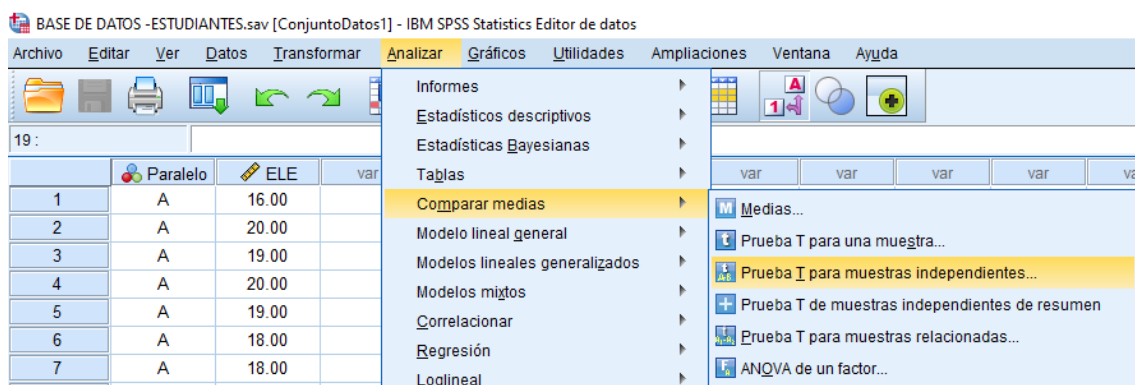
BASE DE DATOS -ESTUDIANTES.sav [ConjuntoDatos1] - IBM SPSS Statistics Editor de datos

Archivo Editar Ver Datos Transformar Analizar Gráficos Utilidades Ampliaciones Ventana Ayuda

19 :

| | Paralelo | ELE | var |
|---|---|---|---|
| 1 | A | 16.00 | |
| 2 | A | 20.00 | |
| 3 | A | 19.00 | |
| 4 | A | 20.00 | |
| 5 | A | 19.00 | |
| 6 | A | 18.00 | |
| 7 | A | 18.00 | |

Informes
Estadísticos descriptivos
Estadísticas Bayesianas
Tablas
Comparar medias
Modelo lineal general
Modelos lineales generalizados
Modelos mixtos
Correlacionar
Regresión
Loglineal

var var var var va

Medias...
Prueba T para una muestra...
Prueba T para muestras independientes...
Prueba T de muestras independientes de resumen
Prueba T para muestras relacionadas...
ANOVA de un factor...